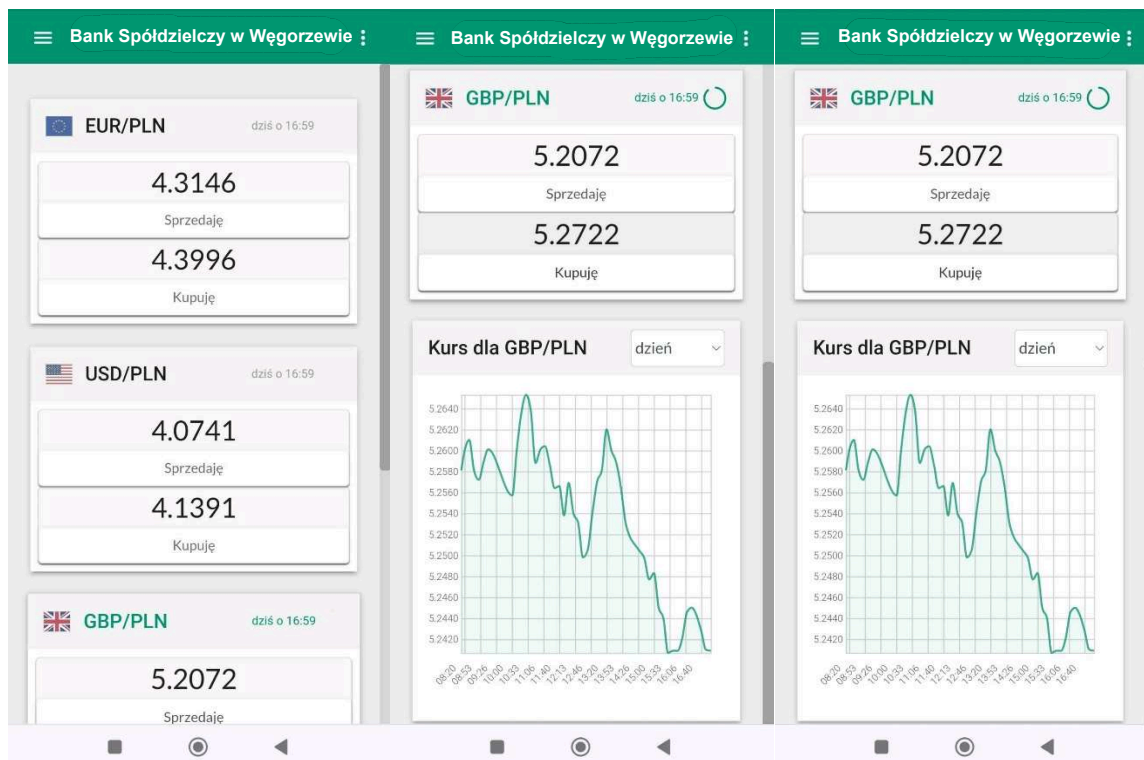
Bank Spółdzielczy w Węgorzewie

EUR/PLN dziś o 16:59

4.3146
Sprzedaję

4.3996
Kupuję

USD/PLN dziś o 16:59

4.0741
Sprzedaję

4.1391
Kupuję

GBP/PLN dziś o 16:59

5.2072
Sprzedaję

Bank Spółdzielczy w Węgorzewie

GBP/PLN dziś o 16:59

5.2072
Sprzedaję

5.2722
Kupuję

Kurs dla GBP/PLN dzień

5.2640
5.2620
5.2600
5.2580
5.2560
5.2540
5.2520
5.2500
5.2480
5.2460
5.2440
5.2420

08:20 08:53 09:26 10:00 10:33 11:06 11:40 12:13 12:46 13:20 13:53 14:26 15:00 15:33 16:06 16:40

Bank Spółdzielczy w Węgorzewie

GBP/PLN dziś o 16:59

5.2072
Sprzedaję

5.2722
Kupuję

Kurs dla GBP/PLN dzień

5.2640
5.2620
5.2600
5.2580
5.2560
5.2540
5.2520
5.2500
5.2480
5.2460
5.2440
5.2420

08:20 08:53 09:26 10:00 10:33 11:06 11:40 12:13 12:46 13:20 13:53 14:26 15:00 15:33 16:06 16:40